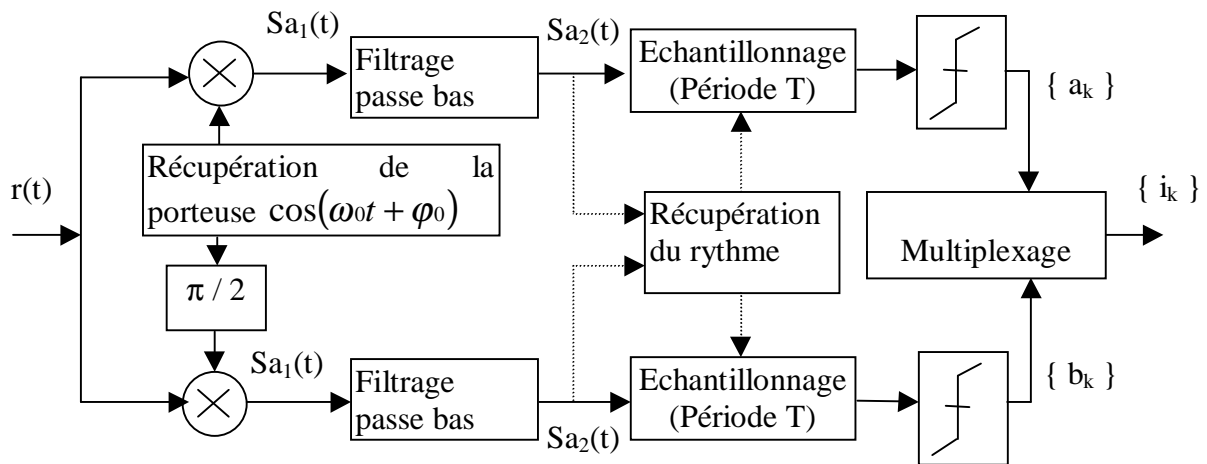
$Sa_1(t)$

Filtrage passe bas

$Sa_2(t)$

Echantillonnage (Période T)

$\{ a_k \}$

r(t)

Récupération de la porteuse $\cos(\omega_0 t + \varphi_0)$

Récupération du rythme

$\{ i_k \}$

Multiplexage

$\pi / 2$

$Sa_1(t)$

Filtrage passe bas

Echantillonnage (Période T)

$\{ b_k \}$

$Sa_2(t)$